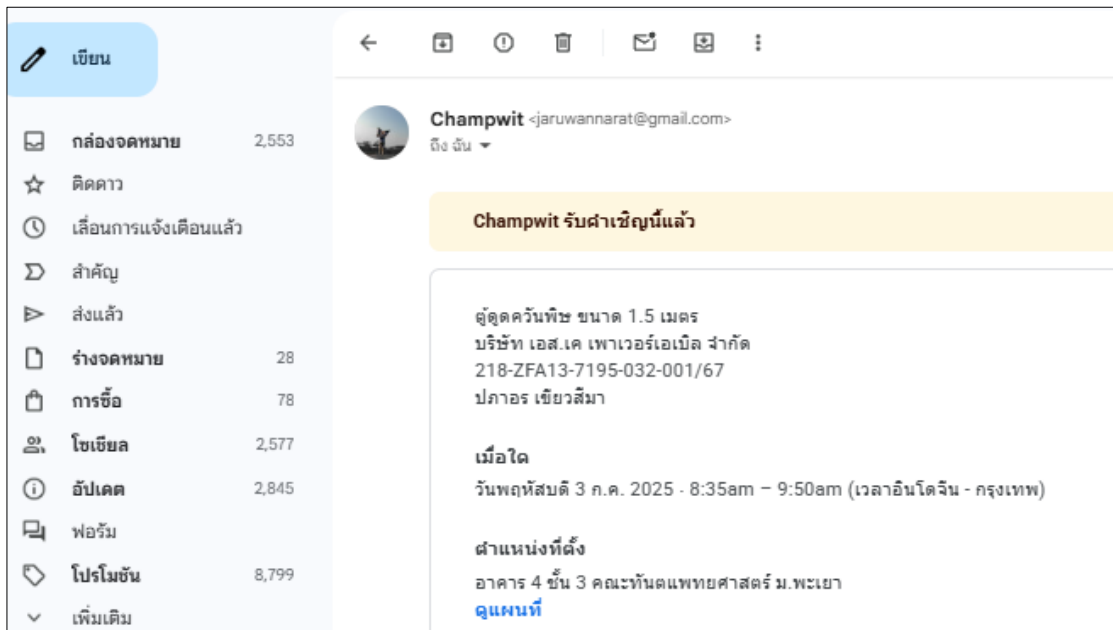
เขียน

กล่องจดหมาย 2,553
ติดดาว
เลื่อนการแจ้งเตือนแล้ว
สำคัญ
ส่งแล้ว
ร่างจดหมาย 28
การซื้อ 78
โซเชียล 2,577
อัปเดต 2,845
ฟอรัม
โปรโมชัน 8,799
เพิ่มเติม

Champwit <jaruwannarat@gmail.com>
ถึง ฉัน

Champwit รับคำเชิญนี้แล้ว

ตู้ดูดควันพิษ ขนาด 1.5 เมตร
บริษัท เอส.เค เพาเวอร์เอเบิล จำกัด
218-ZFA13-7195-032-001/67
ปภาอร เขียวสีมา

เมื่อใด
วันพฤหัสบดี 3 ก.ค. 2025 · 8:35am – 9:50am (เวลาอินโดจีน - กรุงเทพ)

ตำแหน่งที่ตั้ง
อาคาร 4 ชั้น 3 คณะทันตแพทยศาสตร์ ม.พะเยา
ดูแผนที่